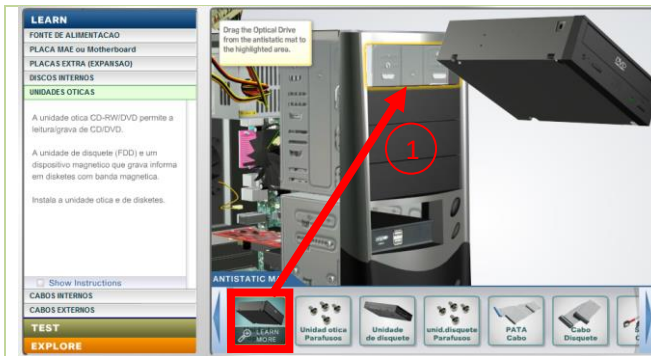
LEARN
FONTE DE ALIMENTACAO
PLACA MAE ou Motherboard
PLACAS EXTRA (EXPANSAO)
DISCOS INTERNOS
UNIDADES OTICAS

A unidade otica CD-RW/DVD permite a leitura/grava de CD/DVD.

A unidade de disquete (FDD) e um dispositivo magnetico que grava informa em diskettes com banda magnetica.

Instala a unidade otica e de disketes.

Show Instructions
CABOS INTERNOS
CABOS EXTERNOS
TEST
EXPLORE

Drag the Optical Drive from the antistatic mat to the highlighted area.

1

ANTISTATIC M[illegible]

LEARN MORE
Unidad otica Parafusos
Unidade de disquete
unid.disquete Parafusos
PATA Cabo
Cabo Disquete